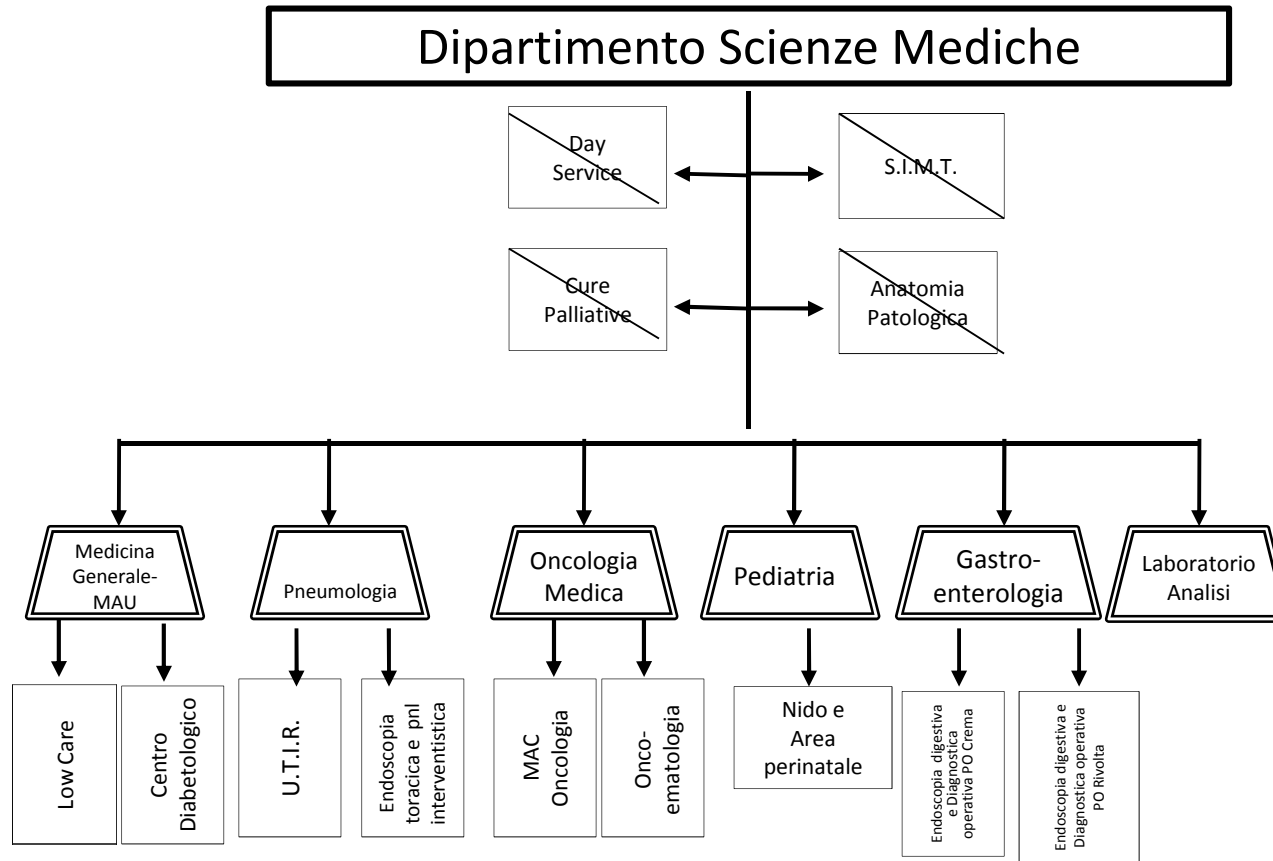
Dipartimento Scienze Mediche

Day Service

S.I.M.T.

Cure Palliative

Anatomia Patologica

Medicina Generale-MAU

Pneumologia

Oncologia Medica

Pediatria

Gastro-enterologia

Laboratorio Analisi

Low Care

Centro Diabetologico

U.T.I.R.

Endoscopia toracica e pnl interventistica

MAC Oncologia

Onco-ematologia

Nido e Area perinatale

Endoscopia digestiva e Diagnostica operativa PO Crema

Endoscopia digestiva e Diagnostica operativa PO Rivolta